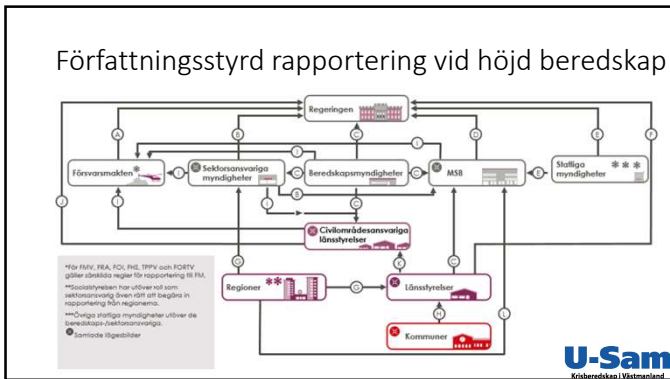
Författningsstyrd rapportering vid höjd beredskap

Regeringen

A

B

C

D

E

F

I

Försvarsmakten *

I

Sektorsansvariga myndigheter

C

Beredskapsmyndigheter

C

MSB

E

Statliga myndigheter ***

J

I

J

C

Civilområdesansvariga länsstyrelser

G

C

L

*För FMV, FRA, FOI, FHS, TPPV och FORTV gäller samma regler för rapportering till FM.

**Socialstyrelsen har utöver roll som sektorsansvarig även rätt att begära in rapportering från regionerna.

***Övriga statliga myndigheter utöver de beredskaps-/sektorsansvariga.

Samlade lägesbilder

Regioner **

G

Länsstyrelser

H

Kommuner

U-Sam

Krisberedskap i Västmanland